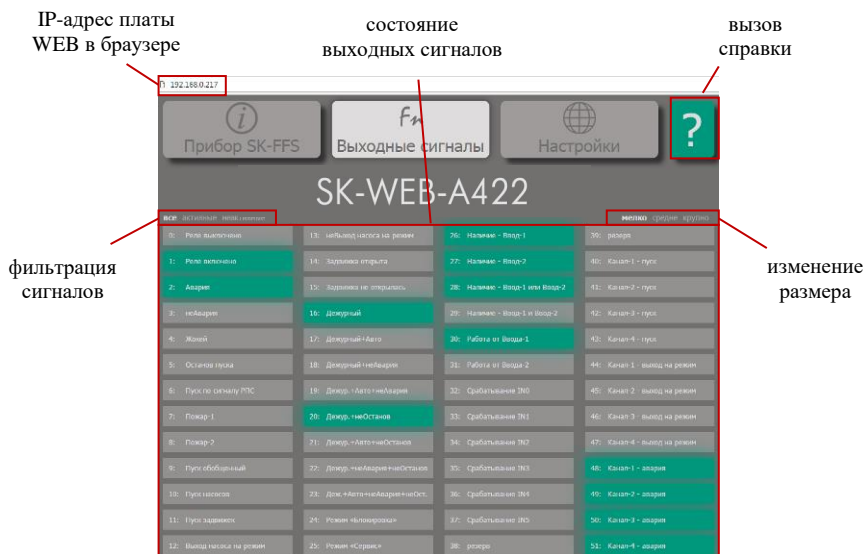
IP-адрес платы WEB в браузере

состояние выходных сигналов

вызов справки

192.168.0.217

Прибор SK-FFS

Выходные сигналы

Настройки

?

SK-WEB-A422

все активные неактивные

мелко средне крупно

фильтрация сигналов

изменение размера

| | | | |
|---|---|---|---|
| 0: Реле выключено | 13: неВыход насоса на режим | 26: Наличие - Ввод-1 | 39: резерв |
| 1: Реле включено | 14: Задвижка открыта | 27: Наличие - Ввод-2 | 40: Канал-1 - пуск |
| 2: Авария | 15: Задвижка не открылась | 28: Наличие - Ввод-1 или Ввод-2 | 41: Канал-2 - пуск |
| 3: неАвария | 16: Дежурный | 29: Наличие - Ввод-1 и Ввод-2 | 42: Канал-3 - пуск |
| 4: Жокей | 17: Дежурный+Авто | 30: Работа от Ввода-1 | 43: Канал-4 - пуск |
| 5: Останов пуска | 18: Дежурный+неАвария | 31: Работа от Ввода-2 | 44: Канал-1 - выход на режим |
| 6: Пуск по сигналу ППС | 19: Дежур.+Авто+неАвария | 32: Срабатывание IN0 | 45: Канал-2 - выход на режим |
| 7: Пожар-1 | 20: Дежур.+неОстанов | 33: Срабатывание IN1 | 46: Канал-3 - выход на режим |
| 8: Пожар-2 | 21: Дежур.+Авто+неОстанов | 34: Срабатывание IN2 | 47: Канал-4 - выход на режим |
| 9: Пуск обобщенный | 22: Дежур.+неАвария+неОстанов | 35: Срабатывание IN3 | 48: Канал-1 - авария |
| 10: Пуск насосов | 23: Деж.+Авто+неАвария+неОст. | 36: Срабатывание IN4 | 49: Канал-2 - авария |
| 11: Пуск задвижек | 24: Режим «Блокировка» | 37: Срабатывание IN5 | 50: Канал-3 - авария |
| 12: Выход насоса на режим | 25: Режим «Сервис» | 38: резерв | 51: Канал-4 - авария |